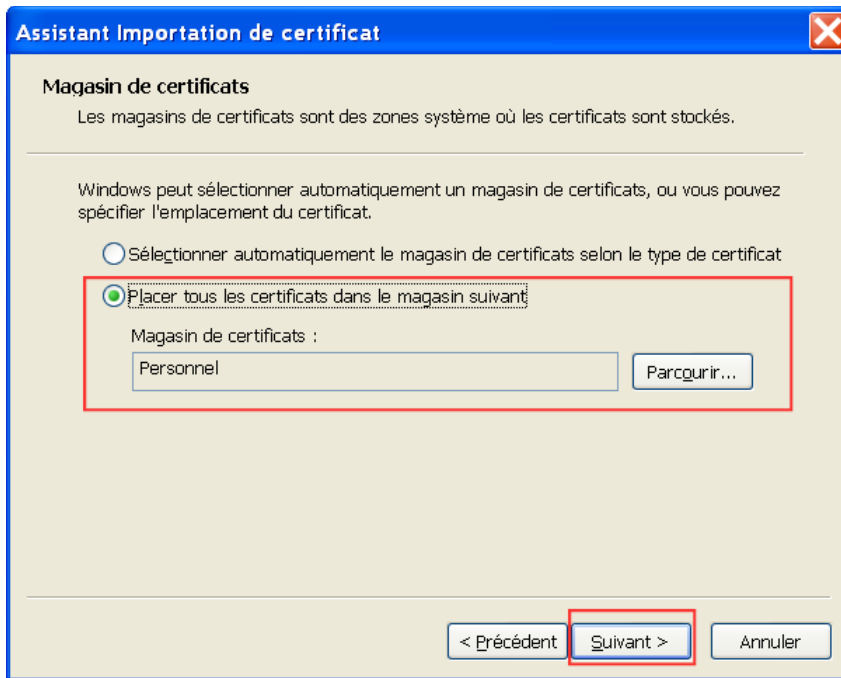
Assistant Importation de certificat

Magasin de certificats

Les magasins de certificats sont des zones système où les certificats sont stockés.

Windows peut sélectionner automatiquement un magasin de certificats, ou vous pouvez spécifier l'emplacement du certificat.

Sélectionner automatiquement le magasin de certificats selon le type de certificat

Placer tous les certificats dans le magasin suivant

Magasin de certificats :

Personnel

Parcourir...

< Précédent

Suivant >

Annuler